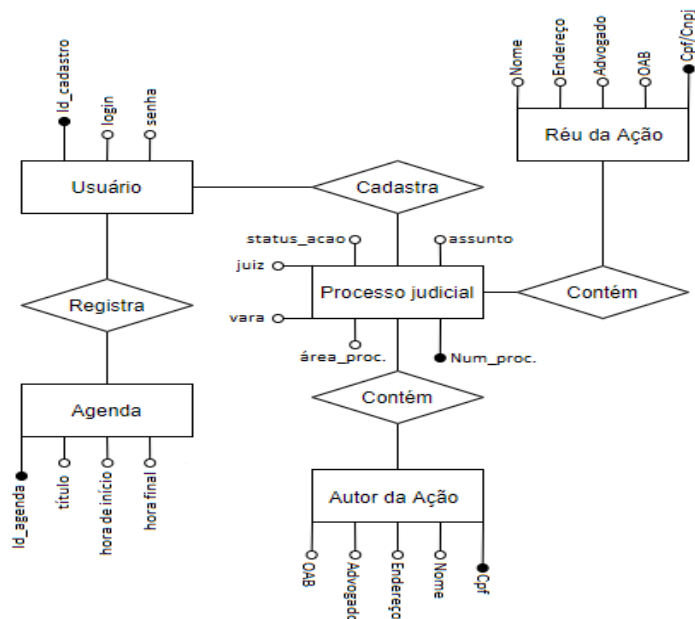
Id_cadastro
login
senha

Nome
Endereço
Advogado
OAB
Cpf/Cnpj

Réu da Ação

Usuário

Cadastra

status_acao
assunto
juiz
Processo judicial
vara
área_proc.
Num_proc.

Contêm

Registra

Agenda

Contêm

Id_agenda
título
hora de início
hora final

Autor da Ação

OAB
Advogado
Endereço
Nome
Cpf